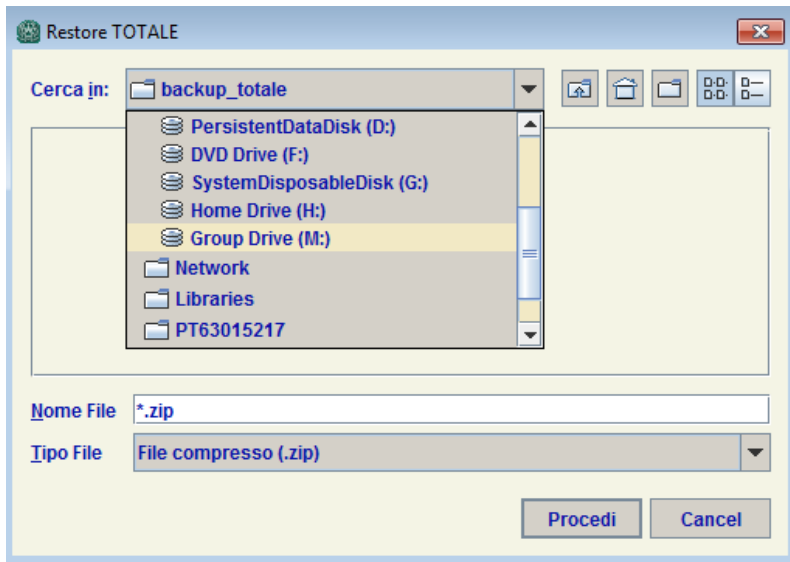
Restore TOTALE

Cerca in: backup_totale

PersistentDataDisk (D:)
DVD Drive (F:)
SystemDisposableDisk (G:)
Home Drive (H:)
Group Drive (M:)
Network
Libraries
PT63015217

Nome File *.zip
Tipo File File compresso (.zip)

Procedi
Cancel